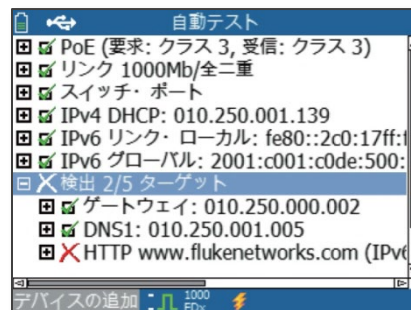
自動テスト
PoE (要求: クラス 3, 受信: クラス 3)
リンク 1000Mb/全二重
スイッチ・ポート
IPv4 DHCP: 010.250.001.139
IPv6 リンク・ローカル: fe80::2c0:17ff:f
IPv6 グローバル: 2001:c001:c0de:500:
検出 2/5 ターゲット
ゲートウェイ: 010.250.000.002
DNS1: 010.250.001.005
HTTP www.flukenetworks.com (IPv6
デバイスの追加
1000
FDx